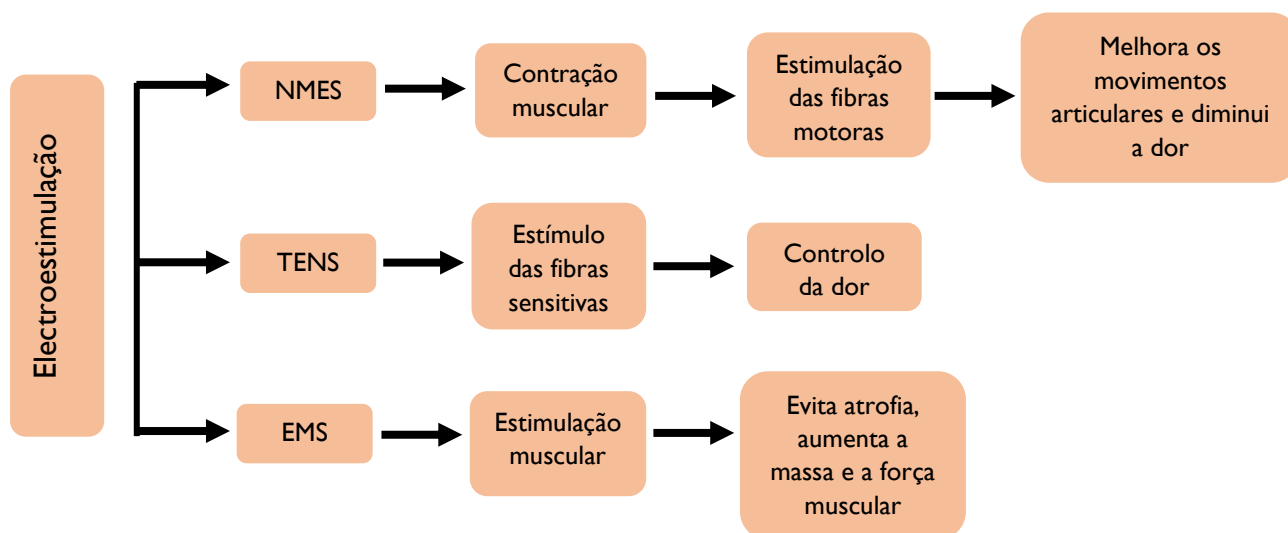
Electroestimulação

NMES

Contração muscular

Estimulação das fibras motoras

Melhora os movimentos articulares e diminui a dor

TENS

Estímulo das fibras sensitivas

Controlo da dor

EMS

Estimulação muscular

Evita atrofia, aumenta a massa e a força muscular